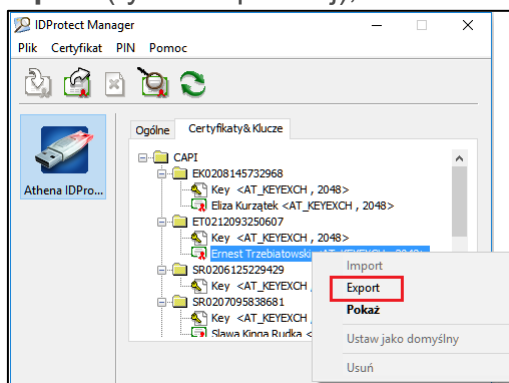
IDProtect Manager

Plik Certyfikat PIN Pomoc

Athena IDPro...

Ogólne Certyfikaty& Klucze

CAPI
EK0208145732968
Key <AT_KEYEXCH , 2048>
Eliza Kurządek <AT_KEYEXCH , 2048>
ET0212093250607
Key <AT_KEYEXCH , 2048>
Ernest Trzebiatowski <AT_KEYEXCH , 2048>
SR0206125229429
Key <AT_KEYEXCH , 2048>
SR0207095838681
Key <AT_KEYEXCH , 2048>
Sława Kinga Rudka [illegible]

Import
Export
Pokaż
Ustaw jako domyślny
Usuń